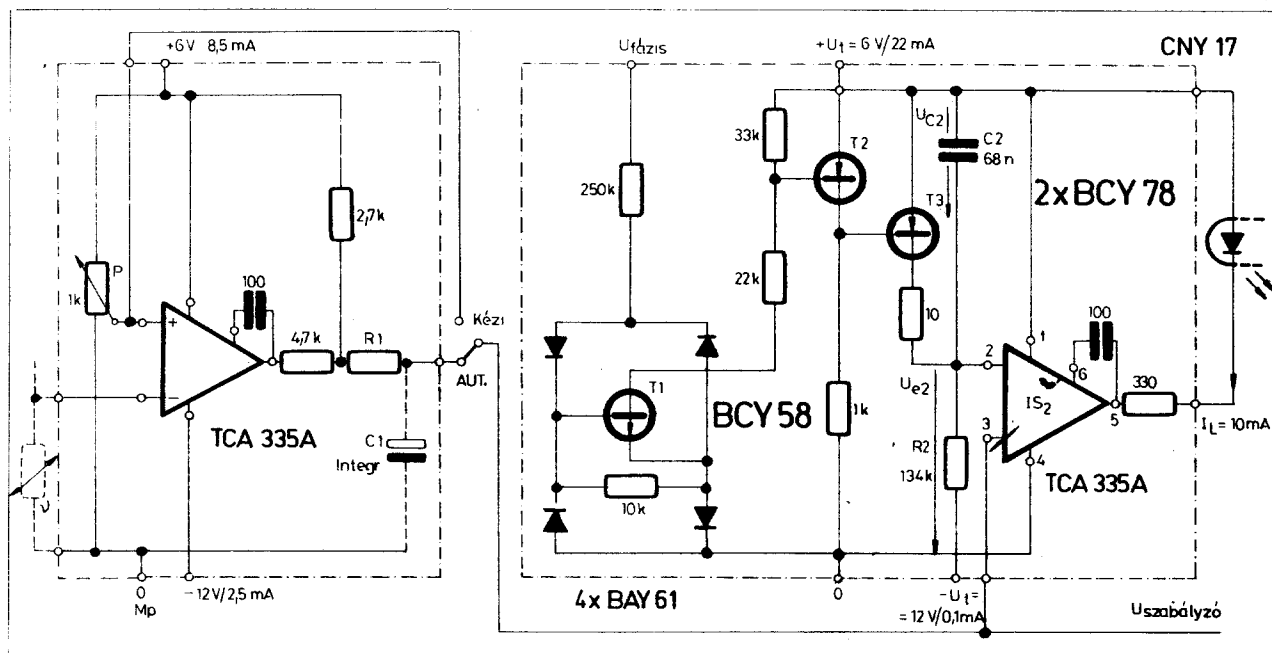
+6V 8,5 mA

P

1k

100

2,7k

4,7 k

R1

Kézi

AUT.

C1

Integr

TCA 335A

ϑ

0

Mp

−12V/2,5 mA

Ufázis

+U1 = 6 V/22 mA

CNY 17

33k

T2

UC2

C2

68 n

250k

T3

2xBCY 78

22k

10

100

T1

BCY 58

1k

Ue2

2

1

6

IS2

5

330

IL = 10mA

R2

134k

3

4

TCA 335A

10k

4x BAY 61

0

−U1 = 12 V/0,1mA

Uszabályzó